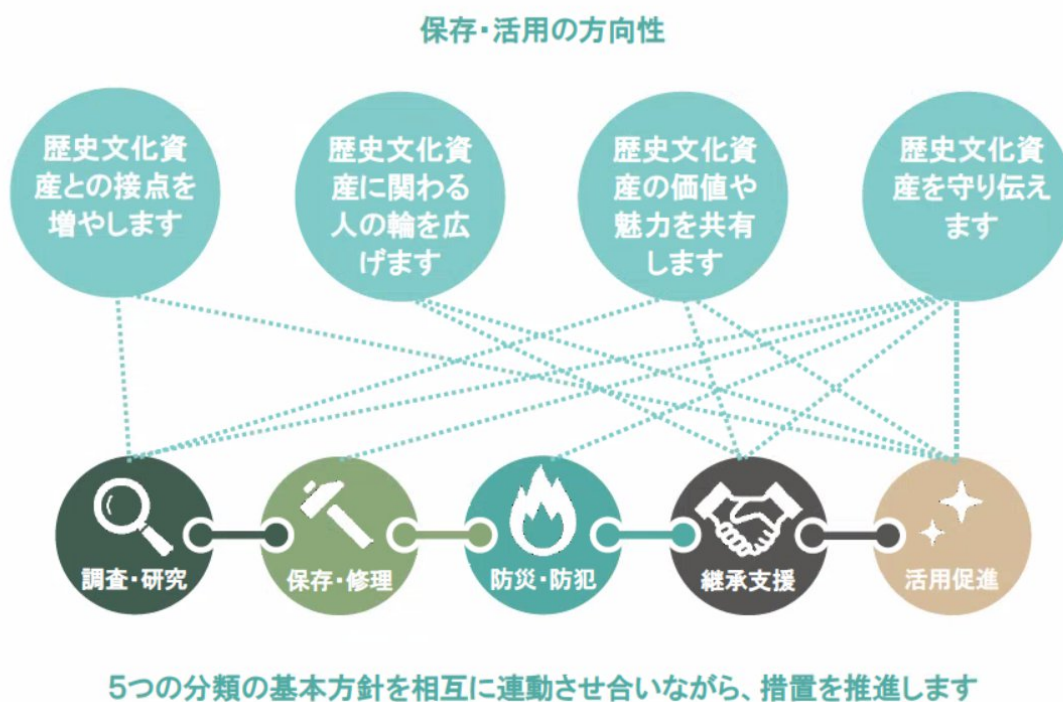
保存・活用の方向性

歴史文化資産との接点を増やします

歴史文化資産に関わる人の輪を広げます

歴史文化資産の価値や魅力を共有します

歴史文化資産を守り伝えます

調査・研究

保存・修理

防災・防犯

継承支援

活用促進

5つの分類の基本方針を相互に連動させ合いながら、措置を推進します